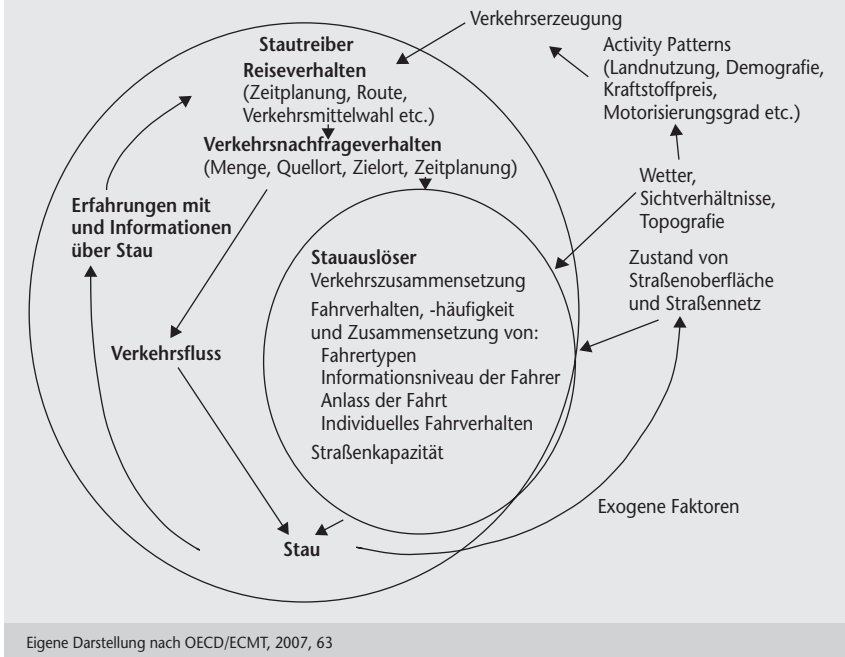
Verkehrserzeugung

Activity Patterns (Landnutzung, Demografie, Kraftstoffpreis, Motorisierungsgrad etc.)

Stautreiber

Reiseverhalten (Zeitplanung, Route, Verkehrsmittelwahl etc.)

Verkehrsnachfrageverhalten (Menge, Quellort, Zielort, Zeitplanung)

Erfahrungen mit und Informationen über Stau

Wetter, Sichtverhältnisse, Topografie

Stauauslöser

Verkehrszusammensetzung

Fahrverhalten, -häufigkeit und Zusammensetzung von:
Fahrertypen
Informationsniveau der Fahrer
Anlass der Fahrt
Individuelles Fahrverhalten

Straßenkapazität

Zustand von Straßenoberfläche und Straßennetz

Verkehrsfluss

Exogene Faktoren

Stau

Eigene Darstellung nach OECD/ECMT, 2007, 63